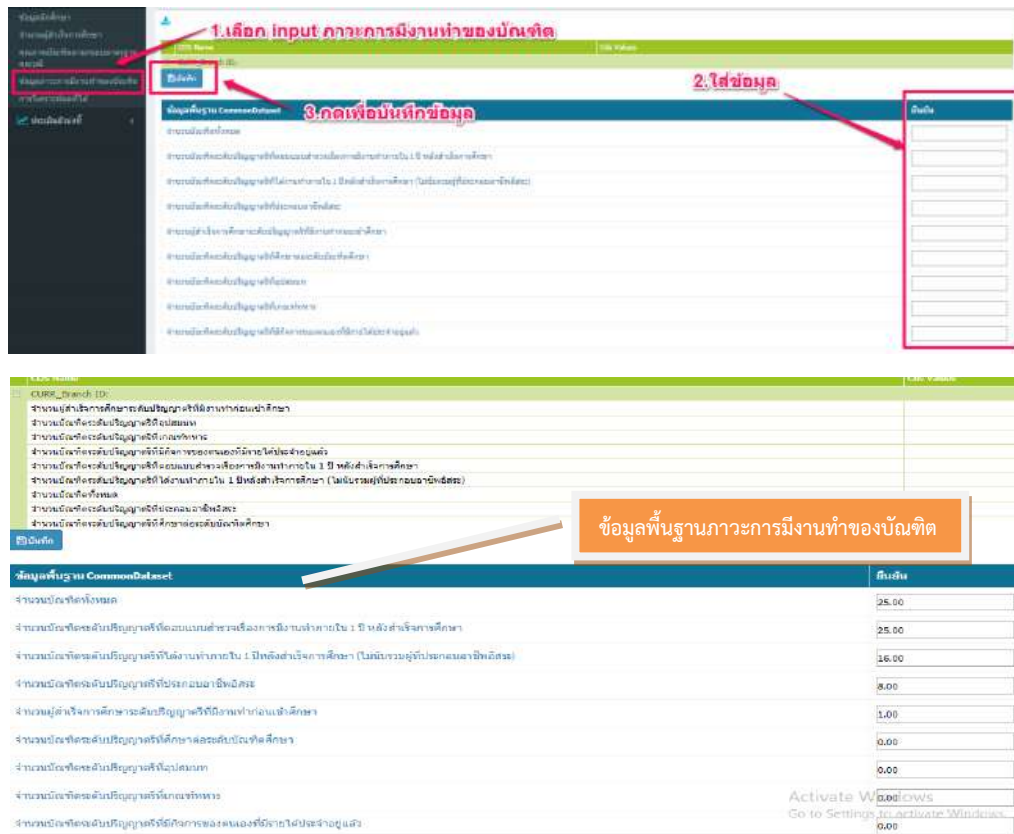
ข้อมูลนักศึกษา
จำนวนผู้สำเร็จการศึกษา
ข้อมูลภาวะการมีงานทำของบัณฑิต
ประเมินตัวเอง

1.เลือก input ภาวะการมีงานทำของบัณฑิต

CDS Name
CDS Values

บันทึก

2.ใส่ข้อมูล

3.กดเพื่อบันทึกข้อมูล

ข้อมูลพื้นฐาน CommonDataset
ยืนยัน

จำนวนบัณฑิตทั้งหมด
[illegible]
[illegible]
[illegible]
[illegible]
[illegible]
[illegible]
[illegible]
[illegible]

CDS Name
CDS Values
CURR_Branch ID:
จำนวนผู้สำเร็จการศึกษาระดับปริญญาตรีที่มีงานทำก่อนเข้าศึกษา
จำนวนบัณฑิตระดับปริญญาตรีที่อุปสมบท
จำนวนบัณฑิตระดับปริญญาตรีที่เกณฑ์ทหาร
จำนวนบัณฑิตระดับปริญญาตรีที่มีกิจการของตนเองที่มีรายได้ประจำอยู่แล้ว
จำนวนบัณฑิตระดับปริญญาตรีที่ตอบแบบสำรวจเรื่องการมีงานทำภายใน 1 ปี หลังสำเร็จการศึกษา
จำนวนบัณฑิตระดับปริญญาตรีที่ได้งานทำภายใน 1 ปีหลังสำเร็จการศึกษา (ไม่นับรวมผู้ที่ประกอบอาชีพอิสระ)
จำนวนบัณฑิตทั้งหมด
จำนวนบัณฑิตระดับปริญญาตรีที่ประกอบอาชีพอิสระ
จำนวนบัณฑิตระดับปริญญาตรีที่ศึกษาต่อระดับบัณฑิตศึกษา
บันทึก

ข้อมูลพื้นฐานภาวะการมีงานทำของบัณฑิต

| ข้อมูลพื้นฐาน CommonDataset | ยืนยัน |
|---|---|
| จำนวนบัณฑิตทั้งหมด | 25.00 |
| จำนวนบัณฑิตระดับปริญญาตรีที่ตอบแบบสำรวจเรื่องการมีงานทำภายใน 1 ปี หลังสำเร็จการศึกษา | 25.00 |
| จำนวนบัณฑิตระดับปริญญาตรีที่ได้งานทำภายใน 1 ปีหลังสำเร็จการศึกษา (ไม่นับรวมผู้ที่ประกอบอาชีพอิสระ) | 16.00 |
| จำนวนบัณฑิตระดับปริญญาตรีที่ประกอบอาชีพอิสระ | 8.00 |
| จำนวนผู้สำเร็จการศึกษาระดับปริญญาตรีที่มีงานทำก่อนเข้าศึกษา | 1.00 |
| จำนวนบัณฑิตระดับปริญญาตรีที่ศึกษาต่อระดับบัณฑิตศึกษา | 0.00 |
| จำนวนบัณฑิตระดับปริญญาตรีที่อุปสมบท | 0.00 |
| จำนวนบัณฑิตระดับปริญญาตรีที่เกณฑ์ทหาร | 0.00 |
| จำนวนบัณฑิตระดับปริญญาตรีที่มีกิจการของตนเองที่มีรายได้ประจำอยู่แล้ว | 0.00 |

Activate Windows
Go to Settings to activate Windows.